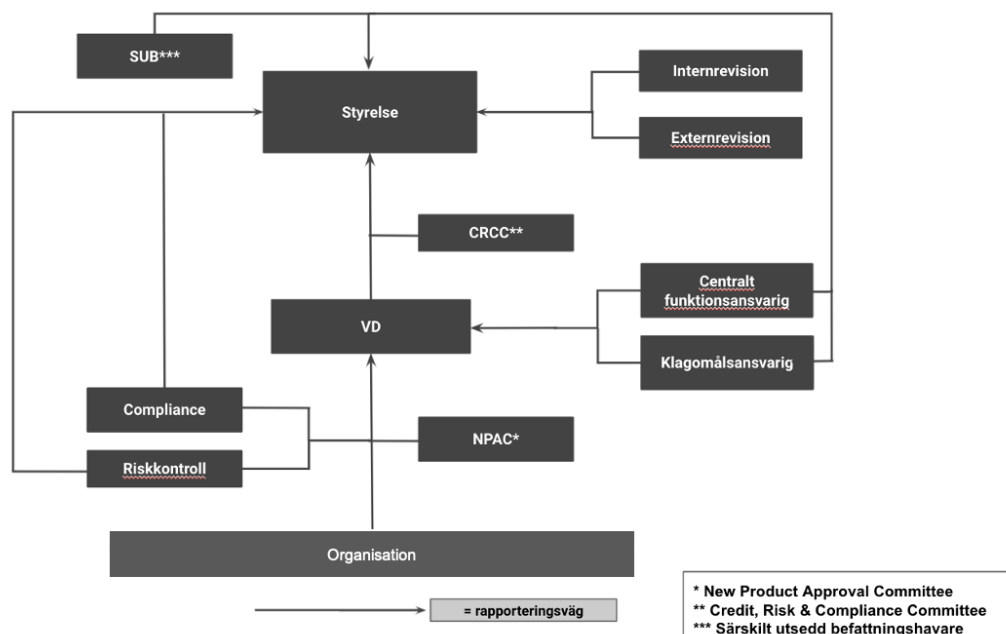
SUB***

Styrelse

Internrevision

Externrevision

CRCC**

Centralt funktionsansvarig

VD

Klagomålsansvarig

Compliance

NPAC*

Riskkontroll

Organisation

= rapporteringsväg

* New Product Approval Committee
** Credit, Risk & Compliance Committee
*** Särskilt utsedd befattningshavare